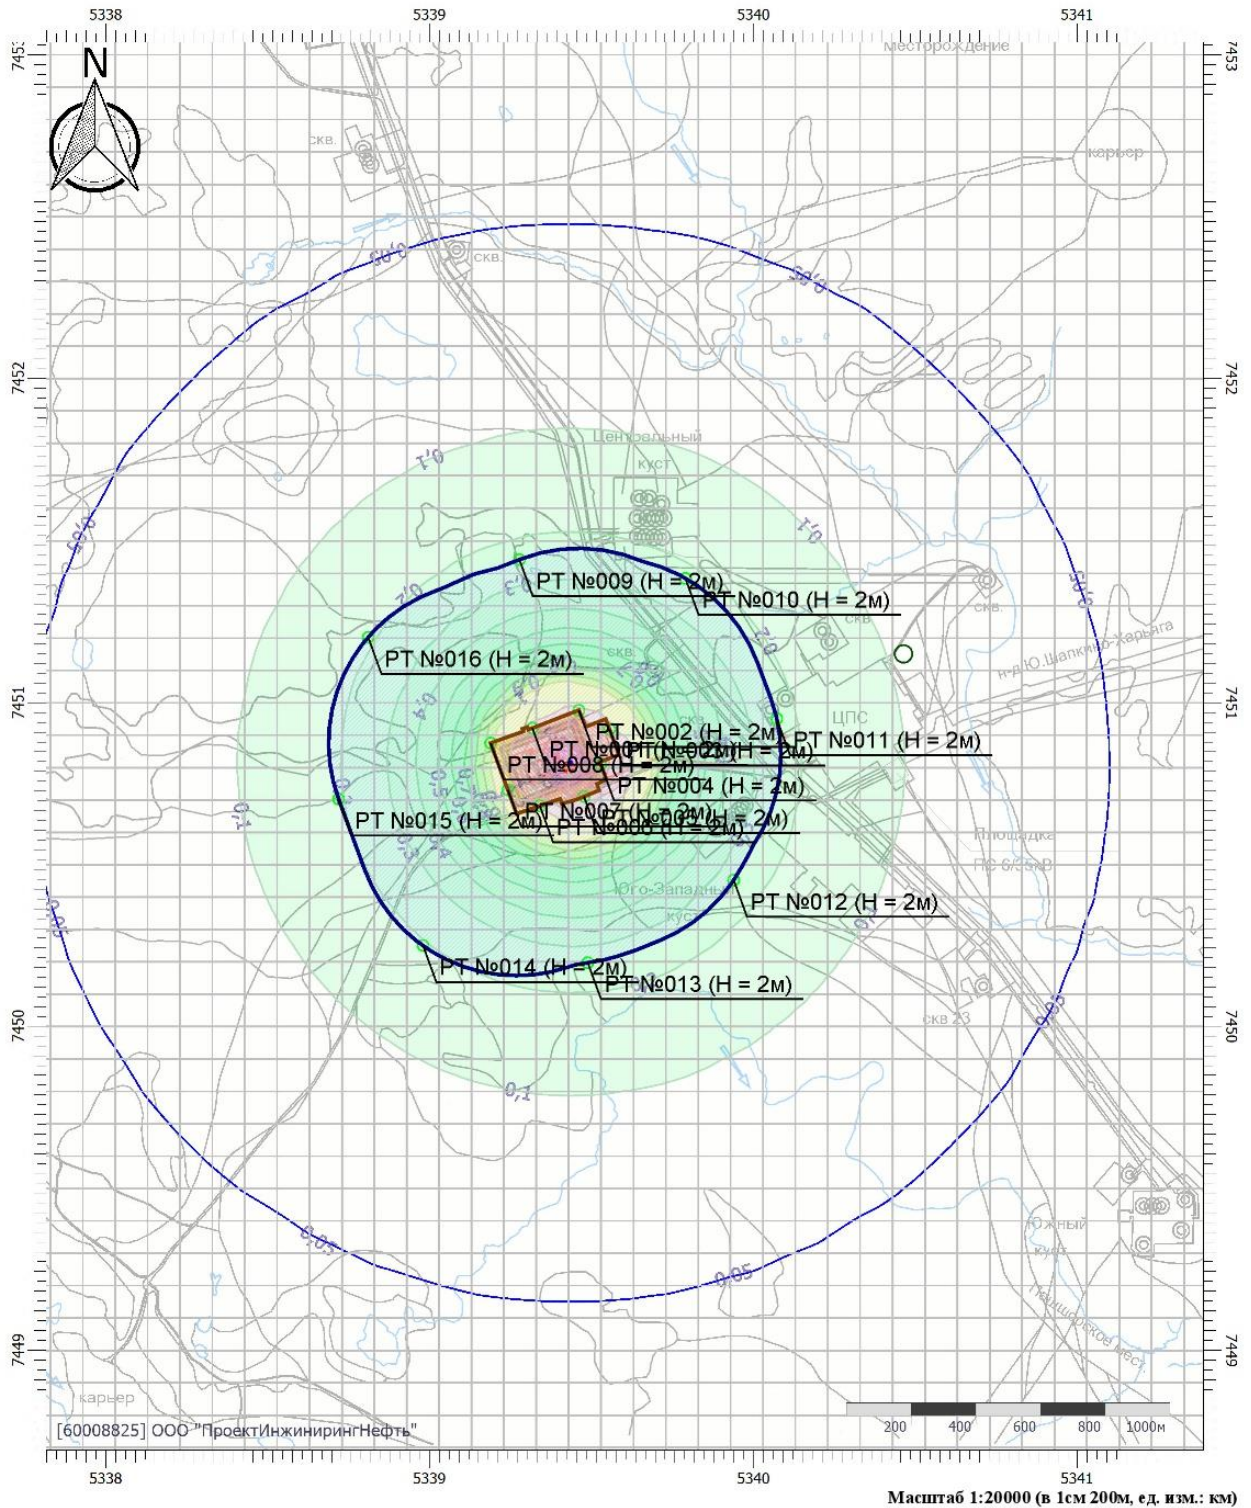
5338
5339
5340
5341
7453
7453
N
месторождение
скв.
карьер
скв.
0,05
0,05
7452
7452
Центральный
куст
0,1
0,1
0,05
0,05
РТ №009 (Н = 2м)
РТ №010 (Н = 2м)
скв.
скв
н-д Ю.Шапкино-Харьяга
РТ №016 (Н = 2м)
0,2
0,2
скв.
7451
7451
ЦПС
РТ №002 (Н = 2м)
РТ №001
РТ №003
(Н = 2м)
РТ №011 (Н = 2м)
РТ №008 (Н = 2м)
РТ №004 (Н = 2м)
РТ №007 (Н = 2м)
РТ №015 (Н = 2м)
РТ №006 (Н = 2м)
РТ №005 (Н = 2м)
0,1
0,4
0,3
Площадка
ПС 6/35кВ
Юго-Западный
куст
РТ №012 (Н = 2м)
0,05
РТ №014 (Н = 2м)
РТ №013 (Н = 2м)
0,05
скв 23
7450
7450
0,1
0,05
0,05
Южный
куст
Пашшорское мест
7449
7449
карьер
[60008825] ООО "ПроектИнжинирингНефть"
200
400
600
800
1000м
5338
5339
5340
5341
Масштаб 1:20000 (в 1см 200м, ед. изм.: км)